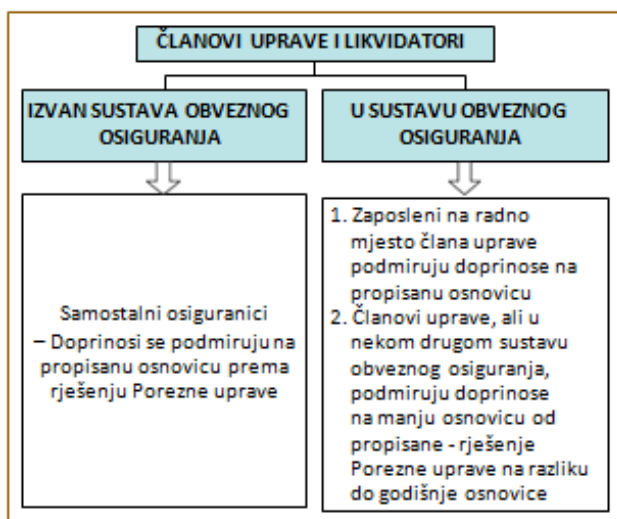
ČLANOVI UPRAVE I LIKVIDATORI

IZVAN SUSTAVA OBVEZNOG OSIGURANJA

U SUSTAVU OBVEZNOG OSIGURANJA

Samostalni osiguranici − Doprinosi se podmiruju na propisanu osnovicu prema rješenju Porezne uprave

1. Zaposleni na radno mjesto člana uprave podmiruju doprinose na propisanu osnovicu
2. Članovi uprave, ali u nekom drugom sustavu obveznog osiguranja, podmiruju doprinose na manju osnovicu od propisane - rješenje Porezne uprave na razliku do godišnje osnovice